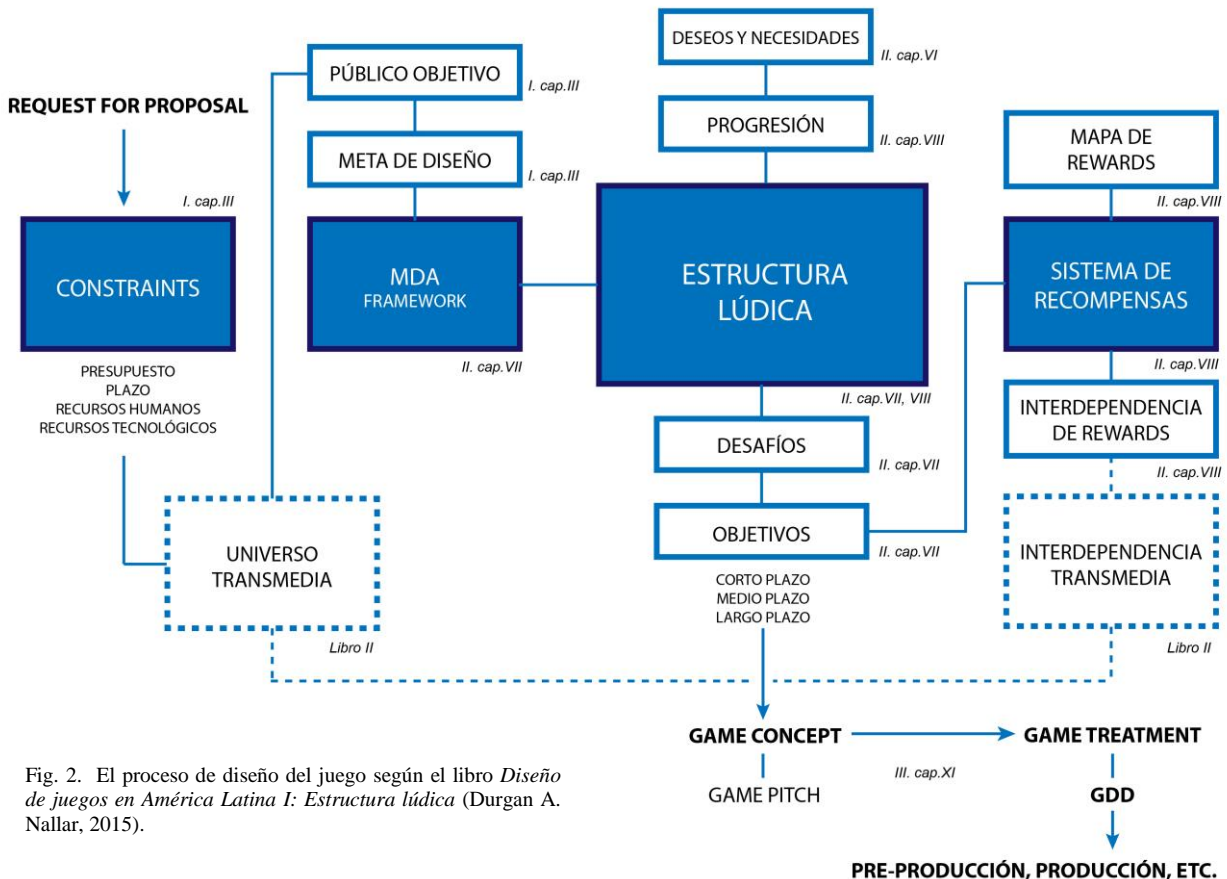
REQUEST FOR PROPOSAL

I. cap.III

CONSTRAINTS

PRESUPUESTO
PLAZO
RECURSOS HUMANOS
RECURSOS TECNOLÓGICOS

UNIVERSO TRANSMEDIA

Libro II

PÚBLICO OBJETIVO

I. cap.III

META DE DISEÑO

I. cap.III

MDA FRAMEWORK

II. cap.VII

DESEOS Y NECESIDADES

II. cap.VI

PROGRESIÓN

II. cap.VIII

ESTRUCTURA LÚDICA

II. cap.VII, VIII

DESAFÍOS

II. cap.VII

OBJETIVOS

II. cap.VII

CORTO PLAZO
MEDIO PLAZO
LARGO PLAZO

MAPA DE REWARDS

II. cap.VIII

SISTEMA DE RECOMPENSAS

II. cap.VIII

INTERDEPENDENCIA DE REWARDS

II. cap.VIII

INTERDEPENDENCIA TRANSMEDIA

Libro II

GAME CONCEPT

GAME PITCH

III. cap.XI

GAME TREATMENT

GDD

PRE-PRODUCCIÓN, PRODUCCIÓN, ETC.

Fig. 2. El proceso de diseño del juego según el libro *Diseño de juegos en América Latina I: Estructura lúdica* (Durgan A. Nallar, 2015).